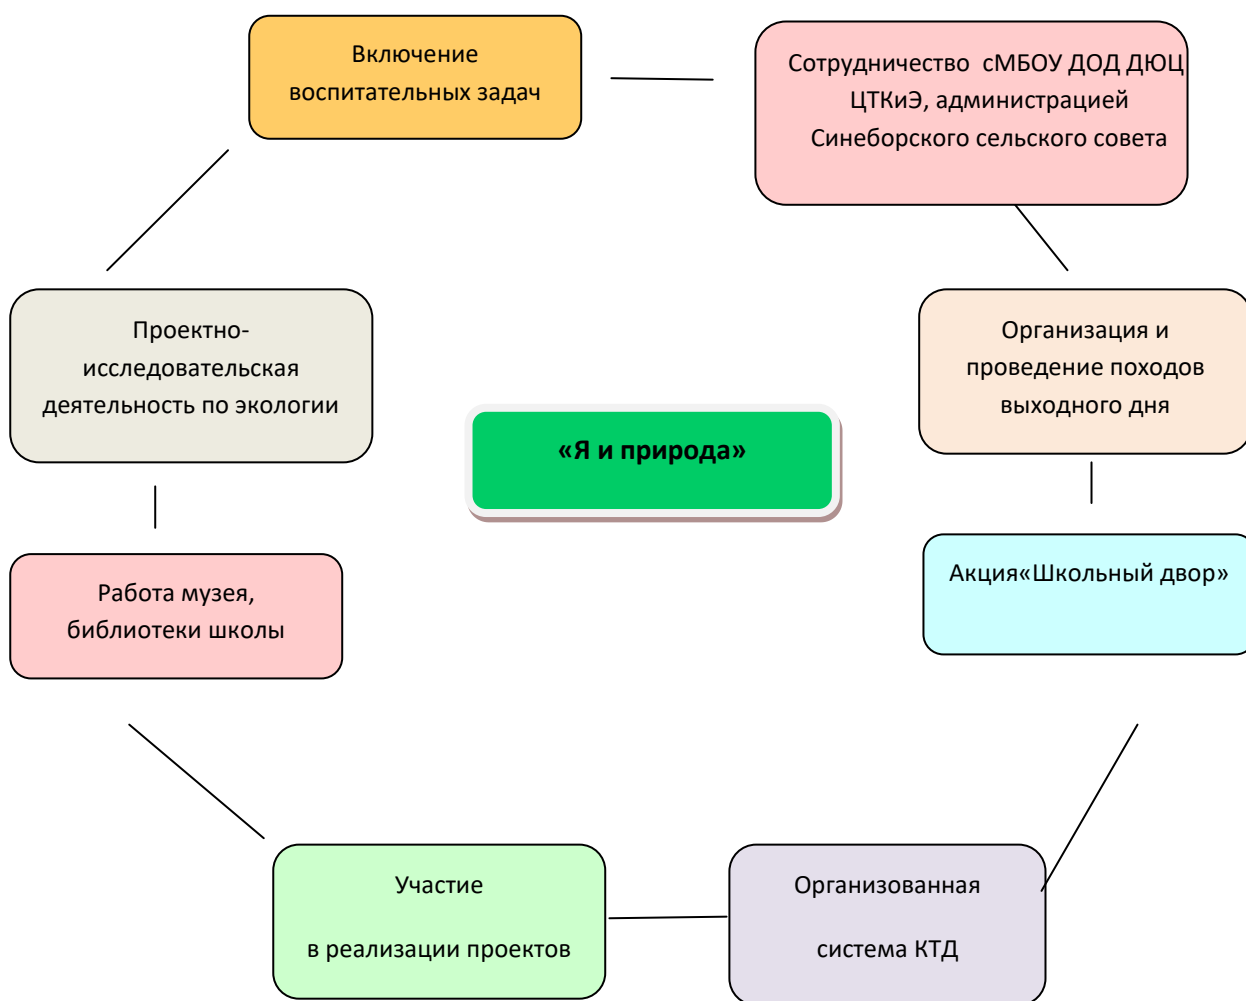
Включение воспитательных задач

Сотрудничество сМБОУ ДОД ДЮЦ ЦТКиЭ, администрацией Синеборского сельского совета

Проектно-исследовательская деятельность по экологии

«Я и природа»

Организация и проведение походов выходного дня

Работа музея, библиотеки школы

Акция«Школьный двор»

Участие

в реализации проектов

Организованная

система КТД